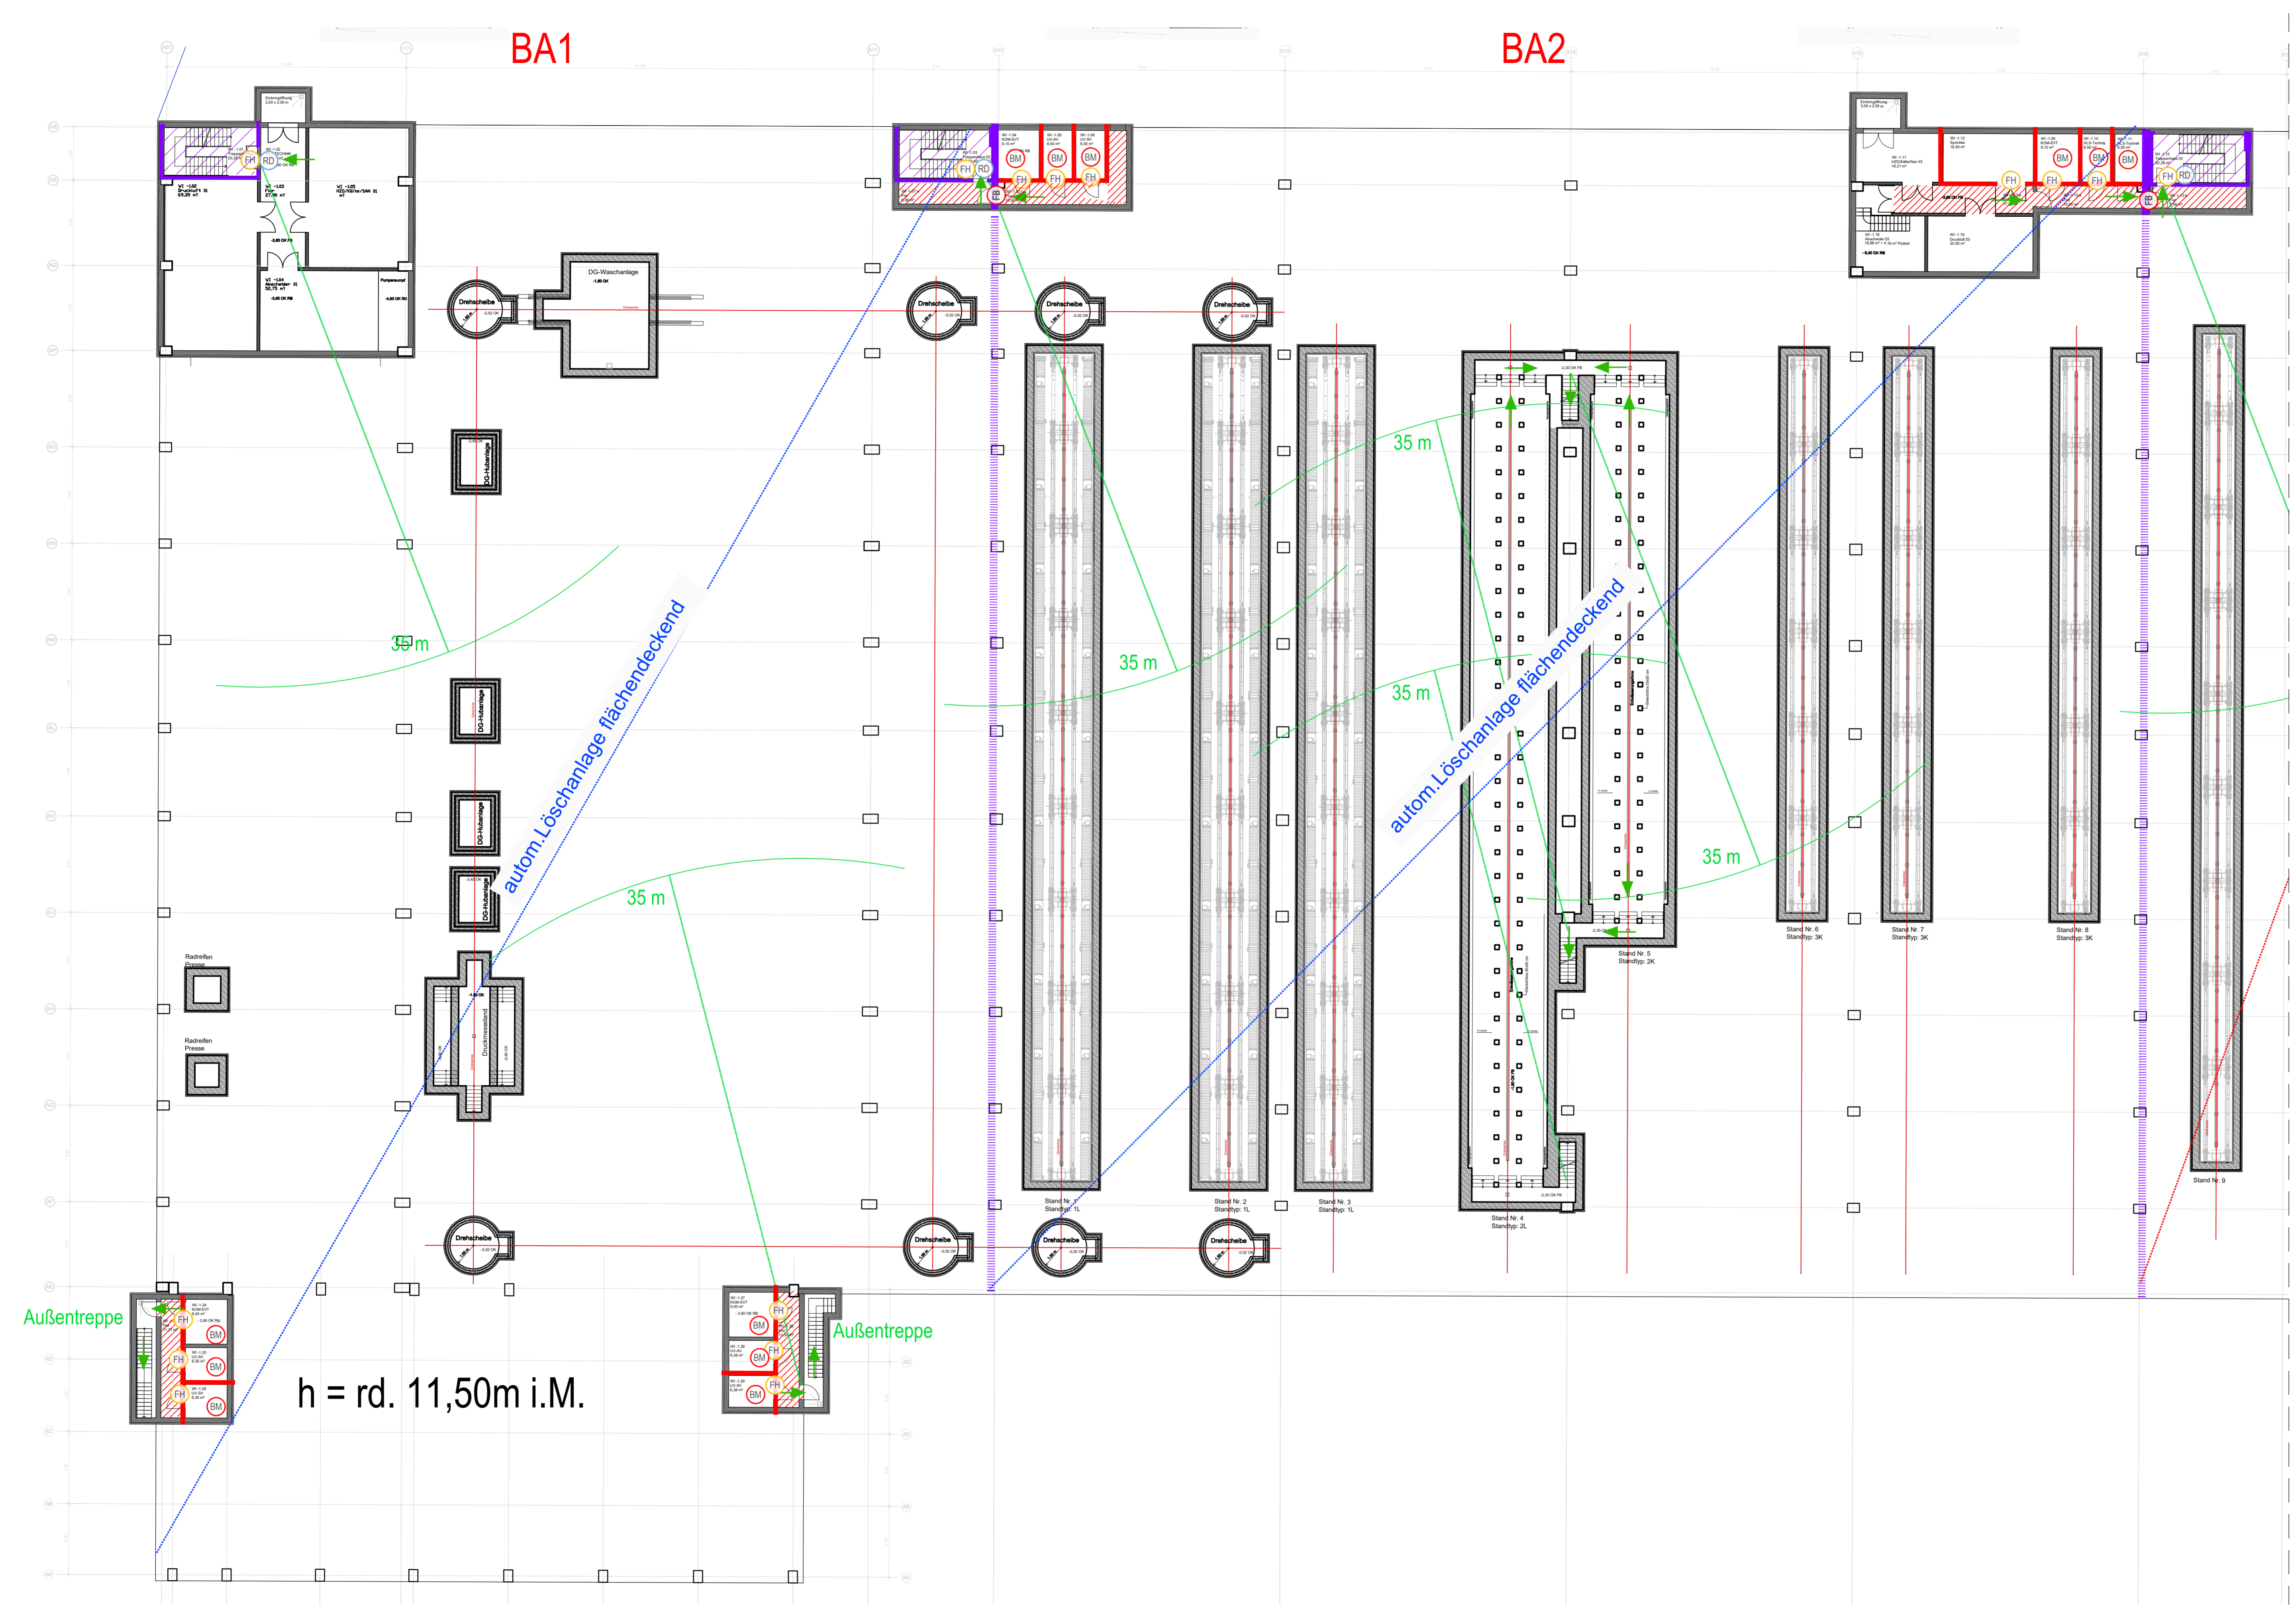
BA1

BA2

FH RD

DG-Waschanlage

Drehscheibe

Drehscheibe

Drehscheibe

Drehscheibe

FH RD

BM BM BM

FH FH FH

BM BM BM

FH FH FH RD

DG-Hubanlage

35 m

35 m

35 m

35 m

autom.Löschanlage flächendeckend

autom.Löschanlage flächendeckend

35 m

DG-Hubanlage

DG-Hubanlage

DG-Hubanlage

35 m

Radreifen Presse

Radreifen Presse

Druckmessstand

Stand Nr. 1 Standtyp: 1L

Stand Nr. 2 Standtyp: 1L

Stand Nr. 3 Standtyp: 1L

Stand Nr. 4 Standtyp: 2L

Stand Nr. 5 Standtyp: 2K

Stand Nr. 6 Standtyp: 3K

Stand Nr. 7 Standtyp: 3K

Stand Nr. 8 Standtyp: 3K

Stand Nr. 9

Drehscheibe

Drehscheibe

Drehscheibe

Drehscheibe

Außentreppe

FH BM

FH BM

FH BM

FH BM

FH BM

FH BM

Außentreppe

h = rd. 11,50m i.M.